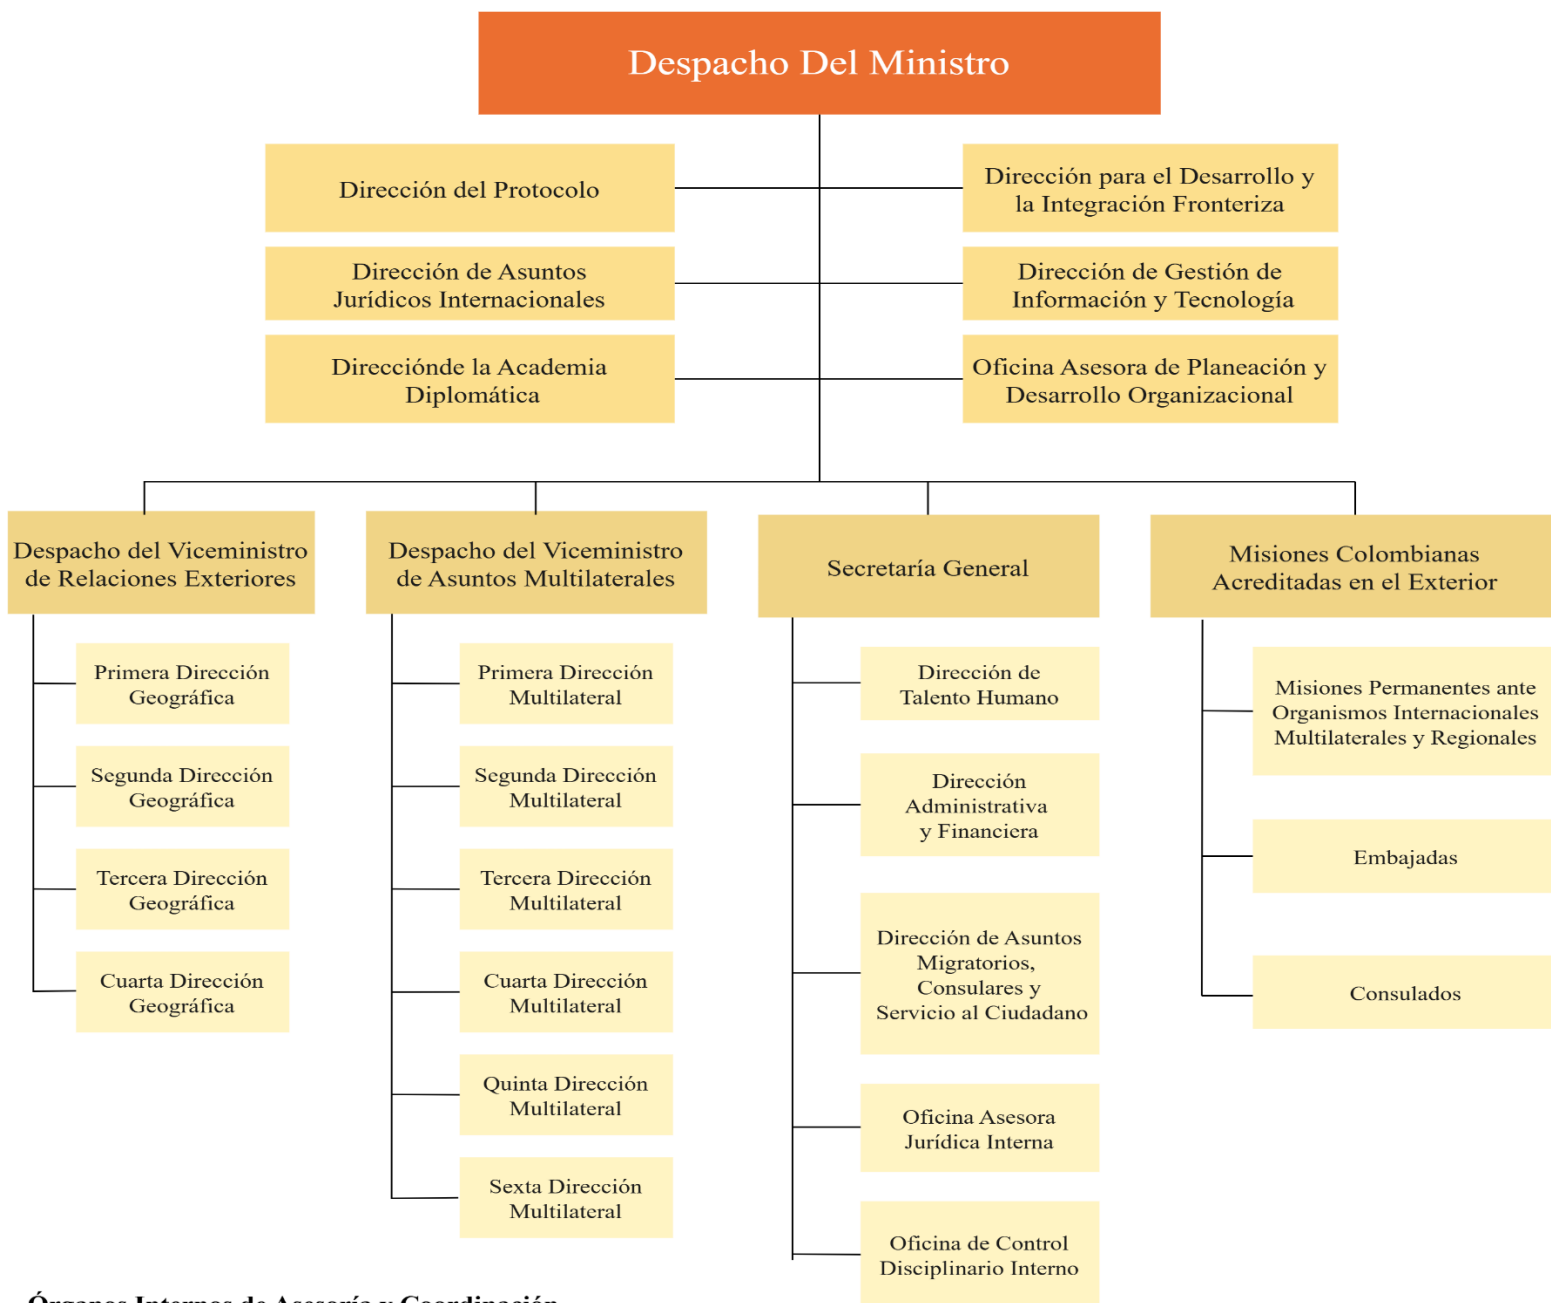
Despacho Del Ministro

Dirección del Protocolo

Dirección para el Desarrollo y la Integración Fronteriza

Dirección de Asuntos Jurídicos Internacionales

Dirección de Gestión de Información y Tecnología

Direcciónde la Academia Diplomática

Oficina Asesora de Planeación y Desarrollo Organizacional

Despacho del Viceministro de Relaciones Exteriores

Primera Dirección Geográfica

Segunda Dirección Geográfica

Tercera Dirección Geográfica

Cuarta Dirección Geográfica

Despacho del Viceministro de Asuntos Multilaterales

Primera Dirección Multilateral

Segunda Dirección Multilateral

Tercera Dirección Multilateral

Cuarta Dirección Multilateral

Quinta Dirección Multilateral

Sexta Dirección Multilateral

Secretaría General

Dirección de Talento Humano

Dirección Administrativa y Financiera

Dirección de Asuntos Migratorios, Consulares y Servicio al Ciudadano

Oficina Asesora Jurídica Interna

Oficina de Control Disciplinario Interno

Misiones Colombianas Acreditadas en el Exterior

Misiones Permanentes ante Organismos Internacionales Multilaterales y Regionales

Embajadas

Consulados

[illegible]